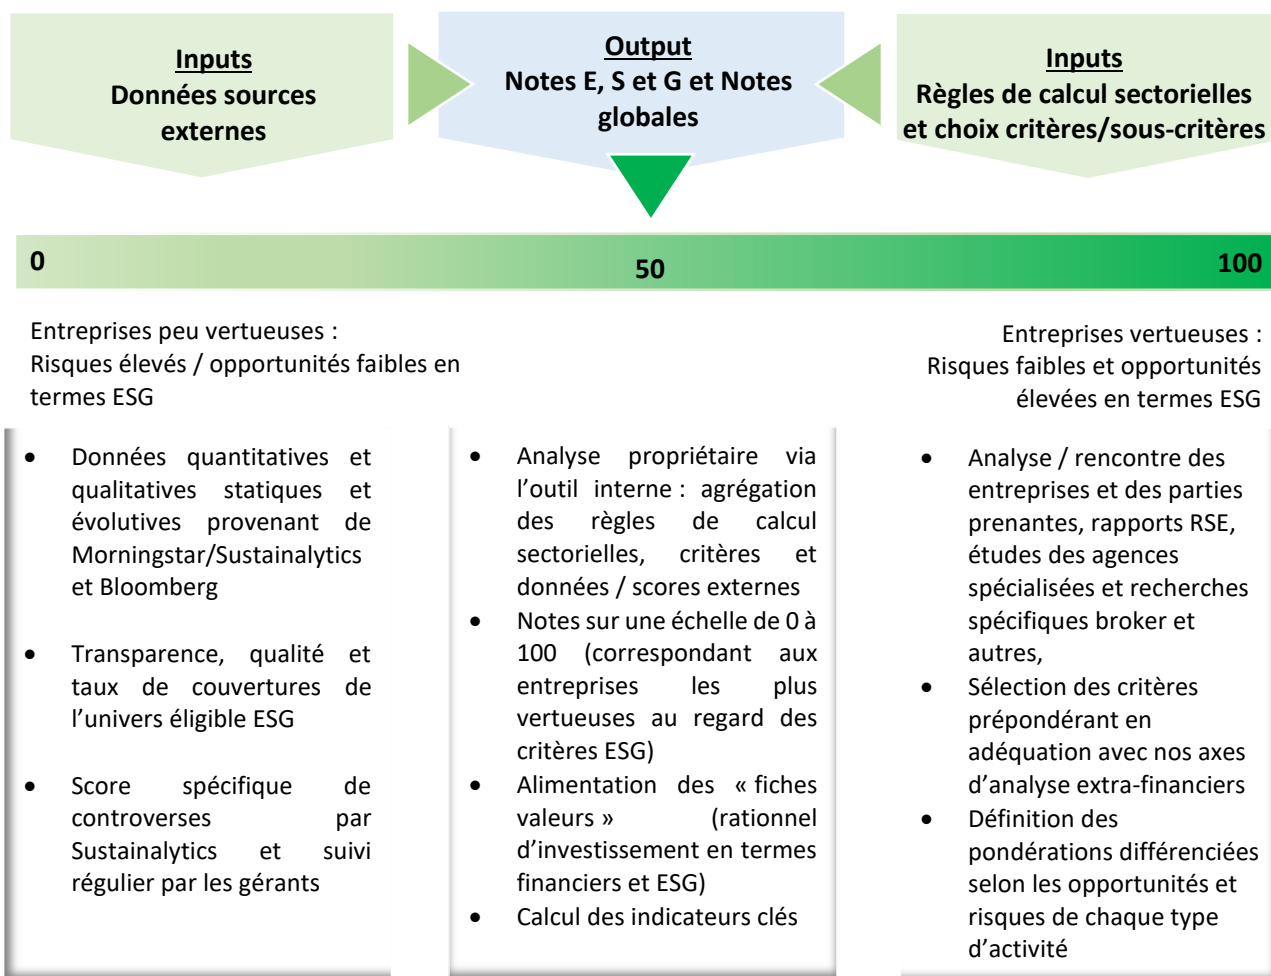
Inputs
Données sources externes

Output
Notes E, S et G et Notes globales

Inputs
Règles de calcul sectorielles et choix critères/sous-critères

0

50

100

Entreprises peu vertueuses : Risques élevés / opportunités faibles en termes ESG

Entreprises vertueuses : Risques faibles et opportunités élevées en termes ESG

- Données quantitatives et qualitatives statiques et évolutives provenant de Morningstar/Sustainalytics et Bloomberg
- Transparence, qualité et taux de couverture de l'univers éligible ESG
- Score spécifique de controverses par Sustainalytics et suivi régulier par les gérants

- Analyse propriétaire via l'outil interne : agrégation des règles de calcul sectorielles, critères et données / scores externes
- Notes sur une échelle de 0 à 100 (correspondant aux entreprises les plus vertueuses au regard des critères ESG)
- Alimentation des « fiches valeurs » (rationnel d'investissement en termes financiers et ESG)
- Calcul des indicateurs clés

- Analyse / rencontre des entreprises et des parties prenantes, rapports RSE, études des agences spécialisées et recherches spécifiques broker et autres,
- Sélection des critères prépondérant en adéquation avec nos axes d'analyse extra-financiers
- Définition des pondérations différenciées selon les opportunités et risques de chaque type d'activité